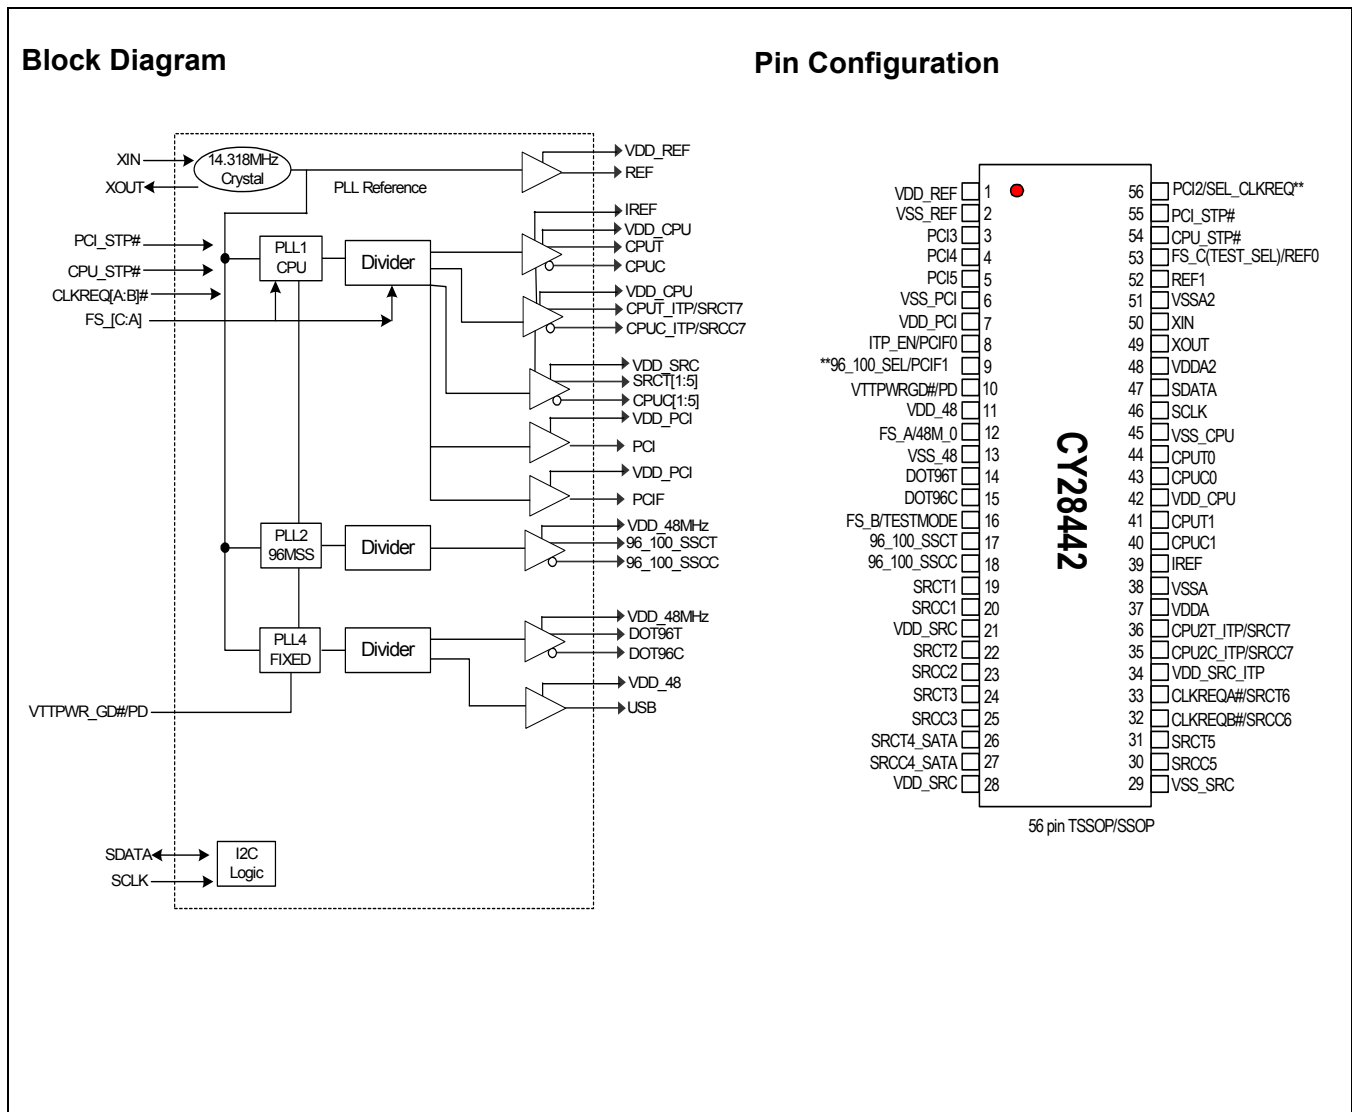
Block Diagram

Pin Configuration

XIN
XOUT
14.318MHz Crystal
PLL Reference
VDD_REF
REF
PCI_STP#
CPU_STP#
CLKREQ[A:B]#
FS_[C:A]
PLL1 CPU
Divider
IREF
VDD_CPU
CPUT
CPUC
VDD_CPU
CPUT_ITP/SRCT7
CPUC_ITP/SRCC7
VDD_SRC
SRCT[1:5]
CPUC[1:5]
VDD_PCI
PCI
VDD_PCI
PCIF
PLL2 96MSS
Divider
VDD_48MHz
96_100_SSCT
96_100_SSCC
PLL4 FIXED
Divider
VDD_48MHz
DOT96T
DOT96C
VDD_48
USB
VTTPWR_GD#/PD
SDATA
SCLK
I2C Logic

| | | | |
|---|---|---|---|
| VDD_REF | 1 | 56 | PCI2/SEL_CLKREQ** |
| VSS_REF | 2 | 55 | PCI_STP# |
| PCI3 | 3 | 54 | CPU_STP# |
| PCI4 | 4 | 53 | FS_C(TEST_SEL)/REF0 |
| PCI5 | 5 | 52 | REF1 |
| VSS_PCI | 6 | 51 | VSSA2 |
| VDD_PCI | 7 | 50 | XIN |
| ITP_EN/PCIF0 | 8 | 49 | XOUT |
| **96_100_SEL/PCIF1 | 9 | 48 | VDDA2 |
| VTTPWRGD#/PD | 10 | 47 | SDATA |
| VDD_48 | 11 | 46 | SCLK |
| FS_A/48M_0 | 12 | 45 | VSS_CPU |
| VSS_48 | 13 | 44 | CPUT0 |
| DOT96T | 14 | 43 | CPUC0 |
| DOT96C | 15 | 42 | VDD_CPU |
| FS_B/TESTMODE | 16 | 41 | CPUT1 |
| 96_100_SSCT | 17 | 40 | CPUC1 |
| 96_100_SSCC | 18 | 39 | IREF |
| SRCT1 | 19 | 38 | VSSA |
| SRCC1 | 20 | 37 | VDDA |
| VDD_SRC | 21 | 36 | CPU2T_ITP/SRCT7 |
| SRCT2 | 22 | 35 | CPU2C_ITP/SRCC7 |
| SRCC2 | 23 | 34 | VDD_SRC_ITP |
| SRCT3 | 24 | 33 | CLKREQA#/SRCT6 |
| SRCC3 | 25 | 32 | CLKREQB#/SRCC6 |
| SRCT4_SATA | 26 | 31 | SRCT5 |
| SRCC4_SATA | 27 | 30 | SRCC5 |
| VDD_SRC | 28 | 29 | VSS_SRC |

CY28442

56 pin TSSOP/SSOP